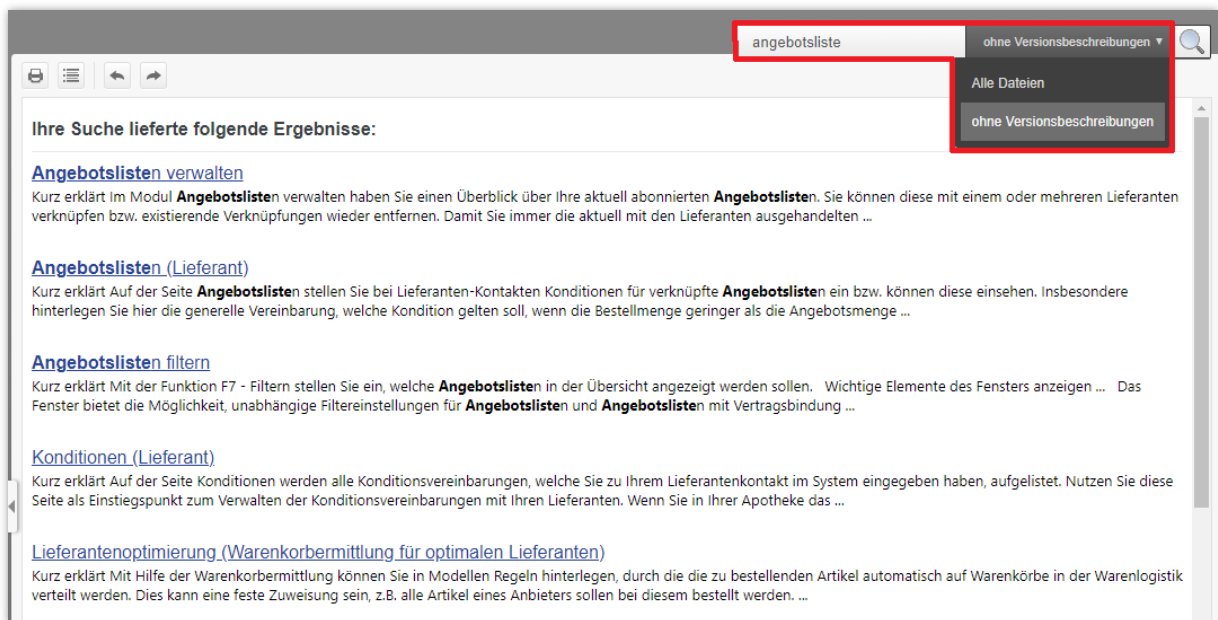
angebotsliste

ohne Versionsbeschreibungen ▾

Alle Dateien

ohne Versionsbeschreibungen

Ihre Suche lieferte folgende Ergebnisse:

Angebotslisten verwalten

Kurz erklärt Im Modul Angebotslisten verwalten haben Sie einen Überblick über Ihre aktuell abonnierten Angebotslisten. Sie können diese mit einem oder mehreren Lieferanten verknüpfen bzw. existierende Verknüpfungen wieder entfernen. Damit Sie immer die aktuell mit den Lieferanten ausgehandelten ...

Angebotslisten (Lieferant)

Kurz erklärt Auf der Seite Angebotslisten stellen Sie bei Lieferanten-Kontakten Konditionen für verknüpfte Angebotslisten ein bzw. können diese einsehen. Insbesondere hinterlegen Sie hier die generelle Vereinbarung, welche Kondition gelten soll, wenn die Bestellmenge geringer als die Angebotsmenge ...

Angebotslisten filtern

Kurz erklärt Mit der Funktion F7 - Filtern stellen Sie ein, welche Angebotslisten in der Übersicht angezeigt werden sollen. Wichtige Elemente des Fensters anzeigen ... Das Fenster bietet die Möglichkeit, unabhängige Filtereinstellungen für Angebotslisten und Angebotslisten mit Vertragsbindung ...

Konditionen (Lieferant)

Kurz erklärt Auf der Seite Konditionen werden alle Konditionsvereinbarungen, welche Sie zu Ihrem Lieferantenkontakt im System eingegeben haben, aufgelistet. Nutzen Sie diese Seite als Einstiegspunkt zum Verwalten der Konditionsvereinbarungen mit Ihren Lieferanten. Wenn Sie in Ihrer Apotheke das ...

Lieferantenoptimierung (Warenkorbermittlung für optimalen Lieferanten)

Kurz erklärt Mit Hilfe der Warenkorbermittlung können Sie in Modellen Regeln hinterlegen, durch die die zu bestellenden Artikel automatisch auf Warenkörbe in der Warenlogistik verteilt werden. Dies kann eine feste Zuweisung sein, z.B. alle Artikel eines Anbieters sollen bei diesem bestellt werden. ...